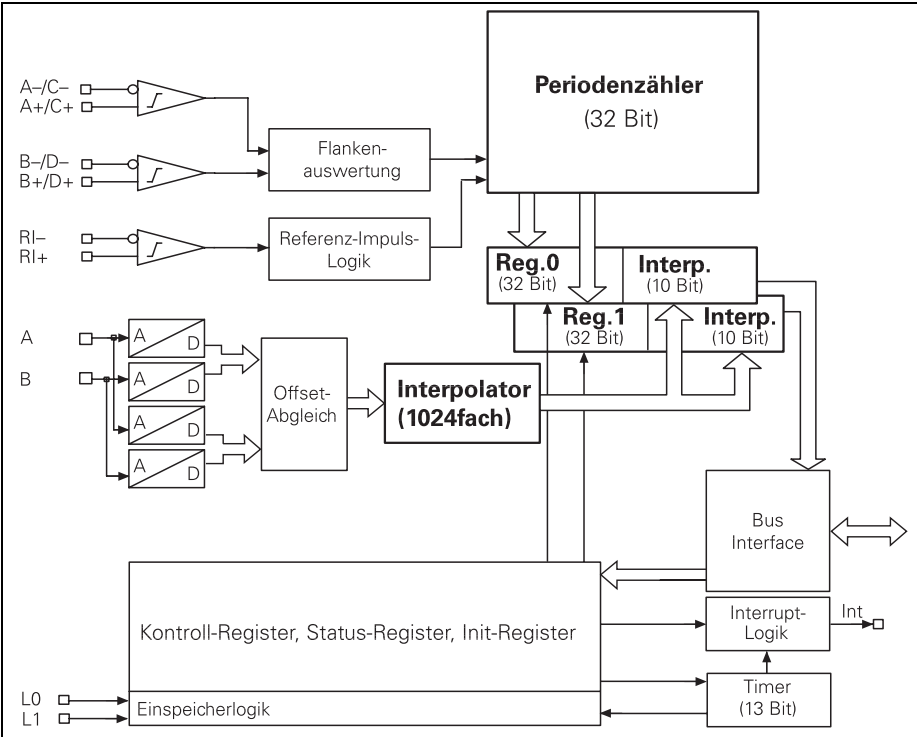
A–/C–
A+/C+
B–/D–
B+/D+
RI–
RI+
Flanken-auswertung
Referenz-Impuls-Logik
**Periodenzähler**
(32 Bit)
Reg.0
(32 Bit)
Interp.
(10 Bit)
Reg.1
(32 Bit)
Interp.
(10 Bit)
A
B
A D
A D
A D
A D
Offset-Abgleich
Interpolator
(1024fach)
Bus
Interface
Kontroll-Register, Status-Register, Init-Register
Interrupt-Logik
Int
L0
L1
Einspeicherlogik
Timer
(13 Bit)